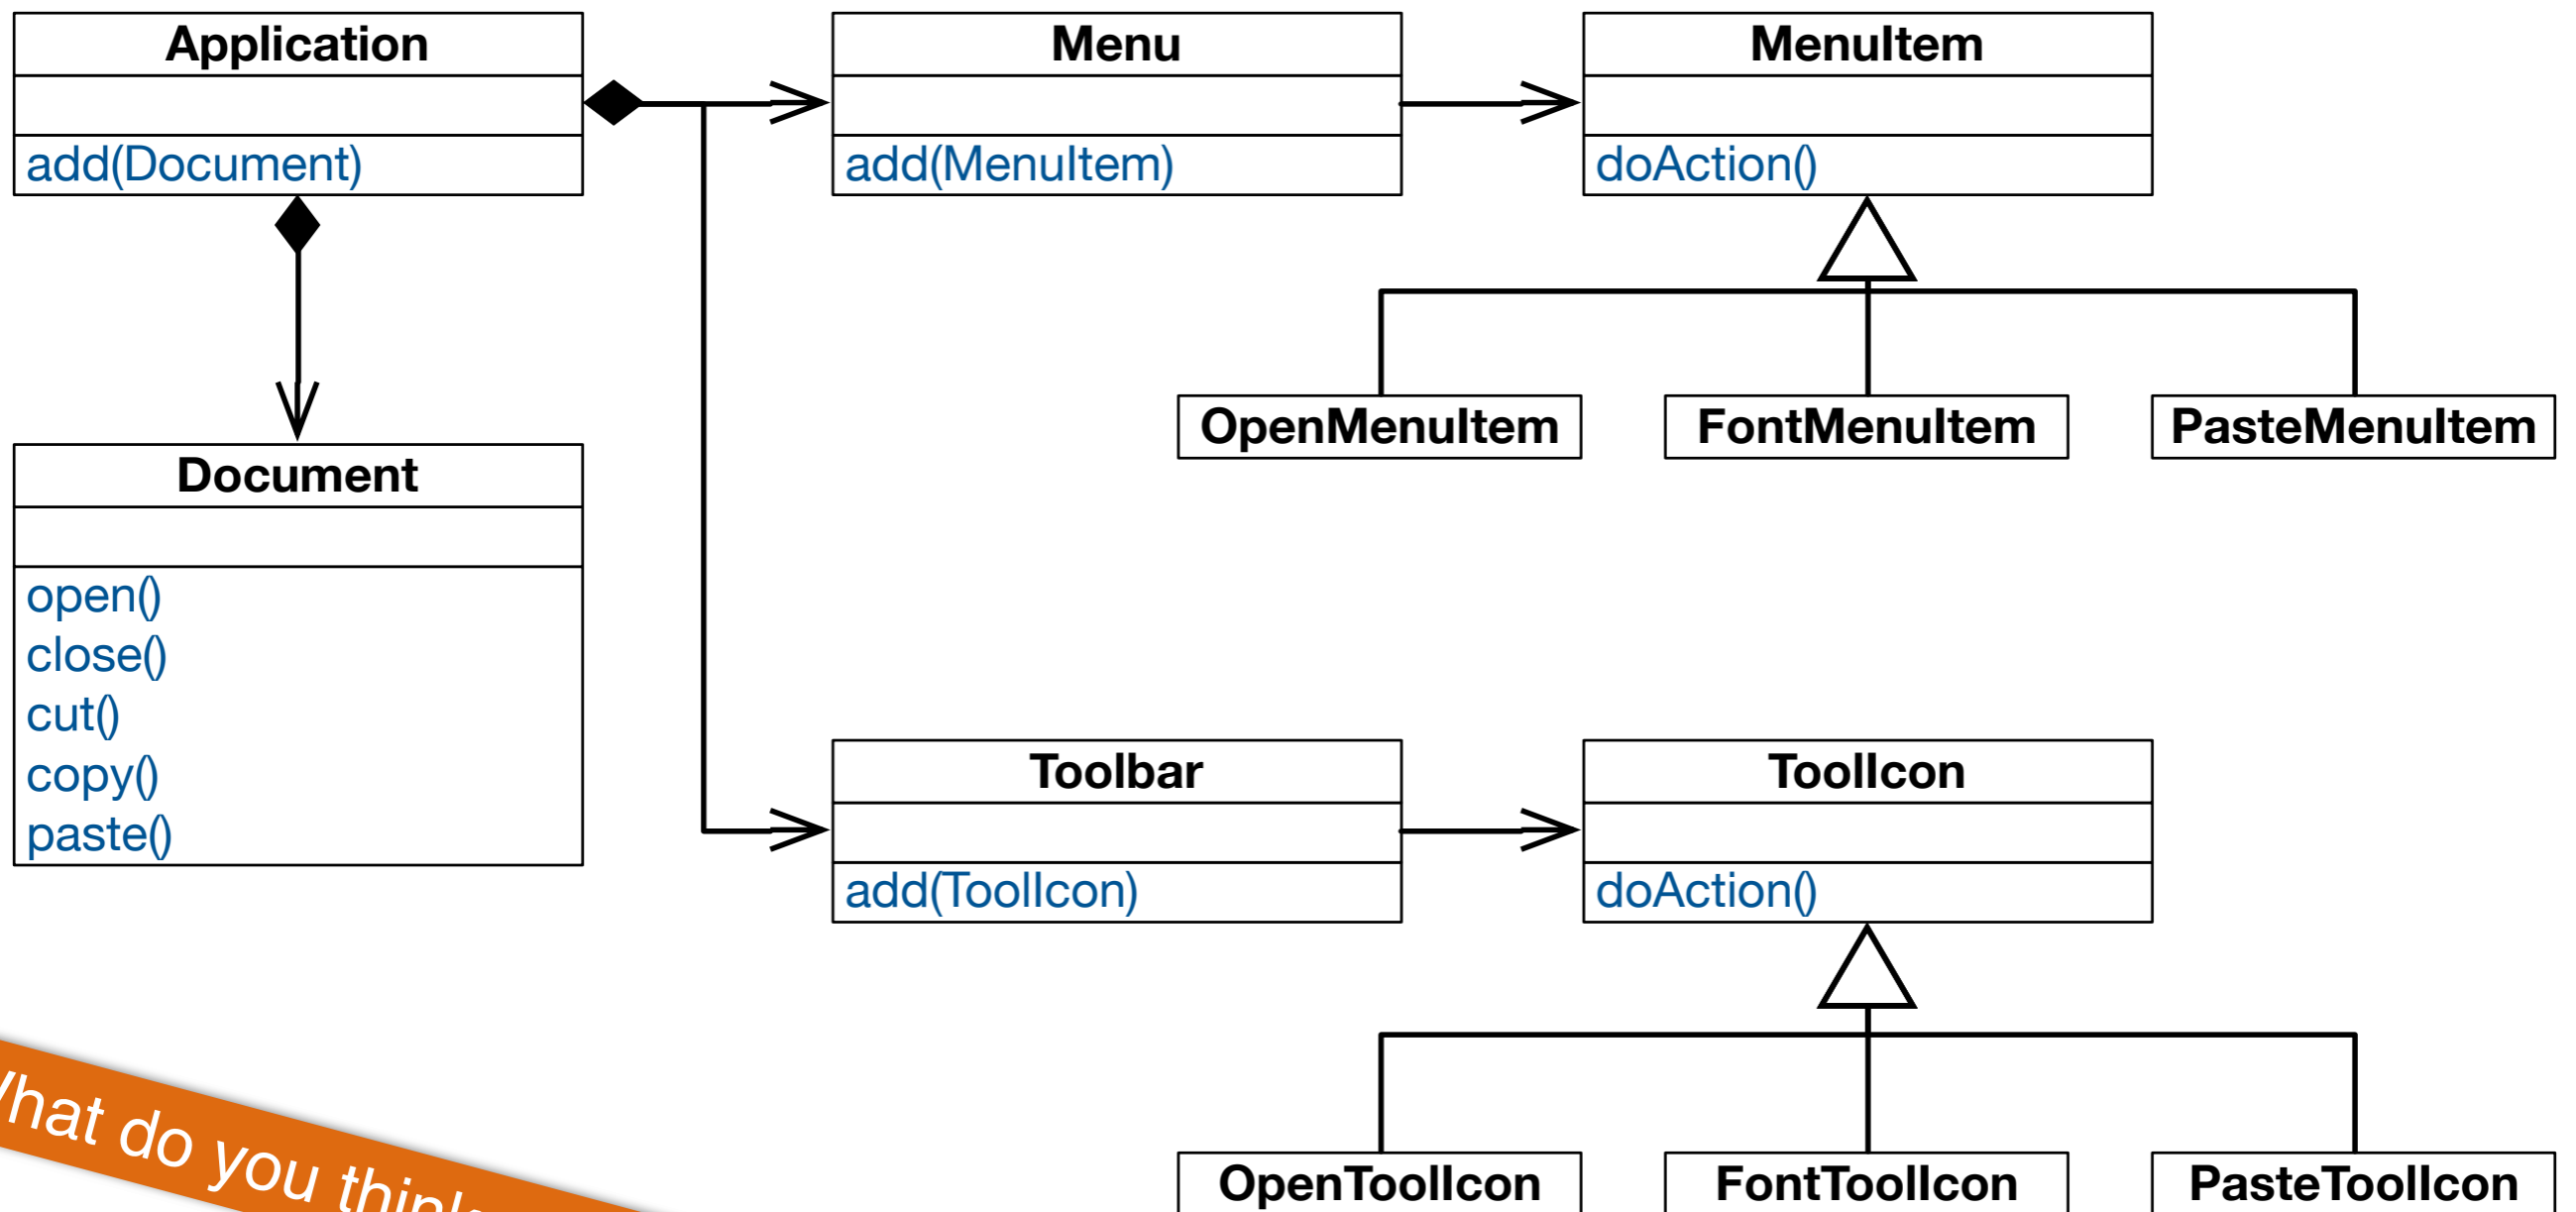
Application

add(Document)

Menu

add(MenuItem)

MenuItem

doAction()

OpenMenuItem

FontMenuItem

PasteMenuItem

Document

open()
close()
cut()
copy()
paste()

Toolbar

add(ToolIcon)

ToolIcon

doAction()

OpenToolIcon

FontToolIcon

PasteToolIcon

hat do you thin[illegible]